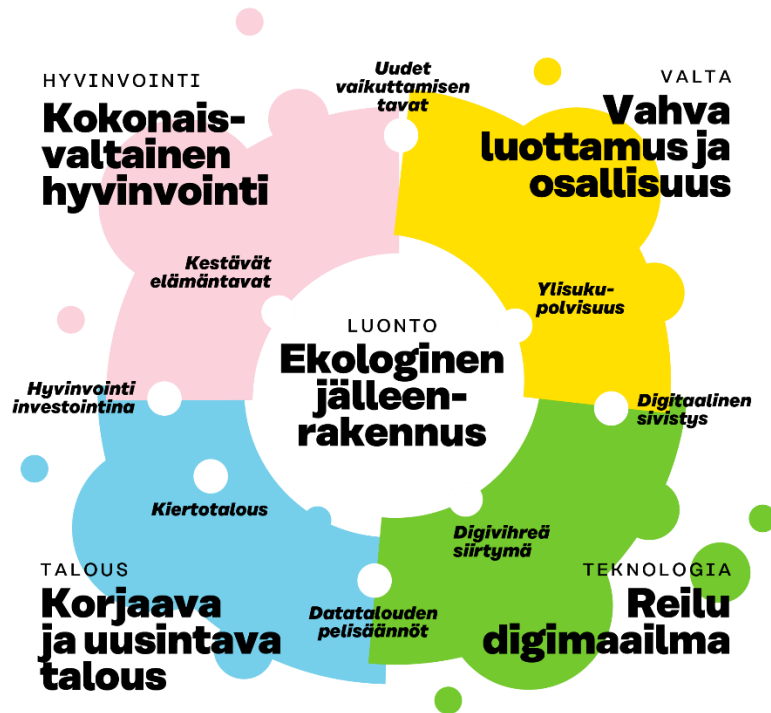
HYVINVOINTI
Kokonaisvaltainen hyvinvointi

Uudet vaikuttamisen tavat

VALTA
Vahva luottamus ja osallisuus

Kestävät elämäntavat

Ylisukupolvisuus

LUONTO
Ekologinen jälleenrakennus

Hyvinvointi investointina

Digitaalinen sivistys

Kiertotalous

Digivihreä siirtymä

TALOUS
Korjaava ja uusintava talous

Datatalouden pelisäännöt

TEKNOLOGIA
Reilu digimaailma